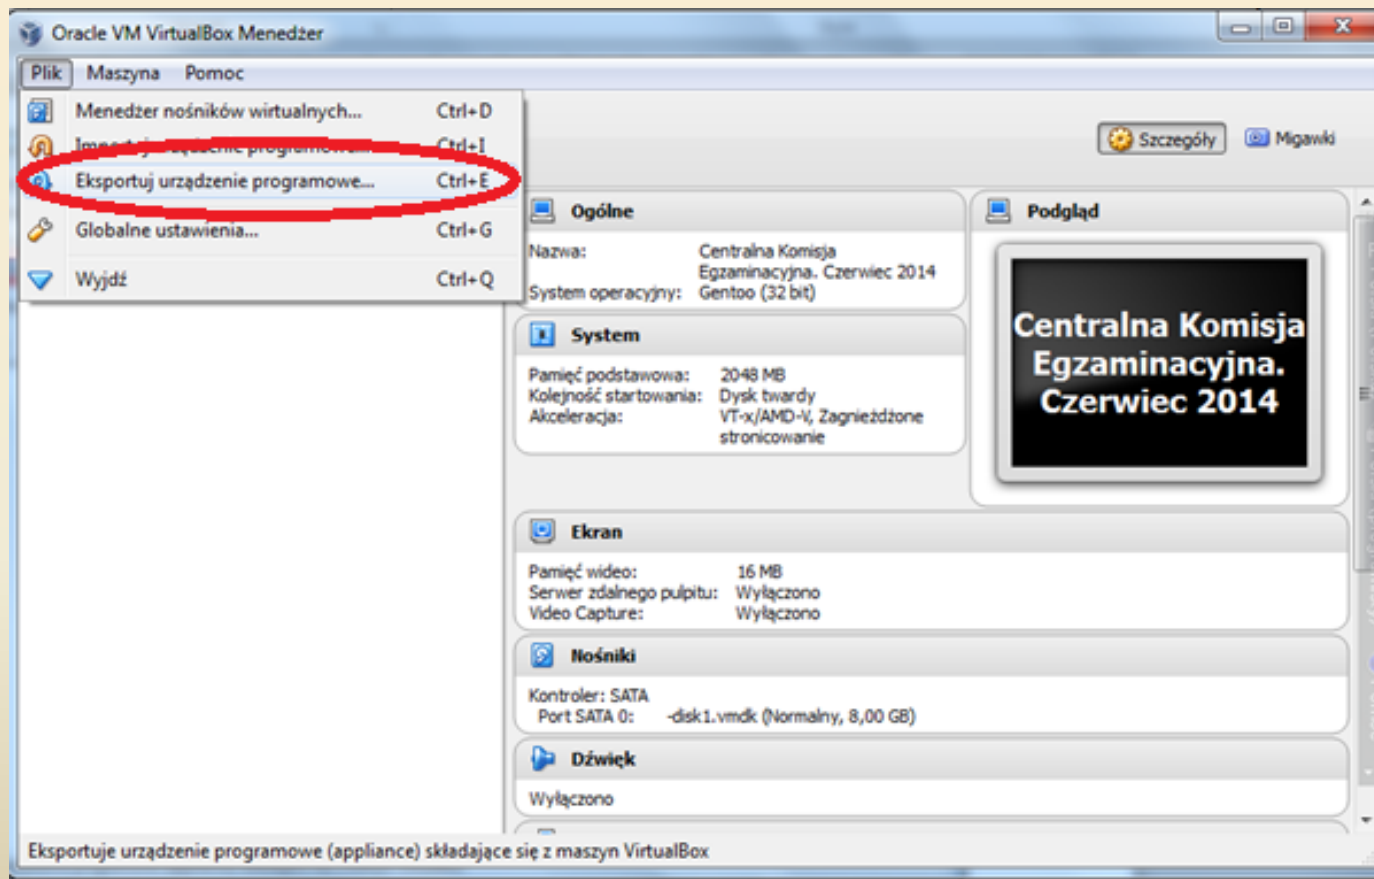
Oracle VM VirtualBox Menedżer

Plik Maszyna Pomoc

Menedżer nośników wirtualnych... Ctrl+D
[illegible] Ctrl+I
Eksportuj urządzenie programowe... Ctrl+E
Globalne ustawienia... Ctrl+G
Wyjdź Ctrl+Q

Szczegóły Migawki

Ogólne
Nazwa: Centralna Komisja Egzaminacyjna. Czerwiec 2014
System operacyjny: Gentoo (32 bit)

Podgląd
Centralna Komisja Egzaminacyjna. Czerwiec 2014

System
Pamięć podstawowa: 2048 MB
Kolejność startowania: Dysk twardy
Akceleracja: VT-x/AMD-V, Zagnieżdżone stronicowanie

Ekran
Pamięć wideo: 16 MB
Serwer zdalnego pulpitu: Wyłączono
Video Capture: Wyłączono

Nośniki
Kontroler: SATA
Port SATA 0: -disk1.vmdk (Normalny, 8,00 GB)

Dźwięk
Wyłączono

Eksportuje urządzenie programowe (appliance) składające się z maszyn VirtualBox